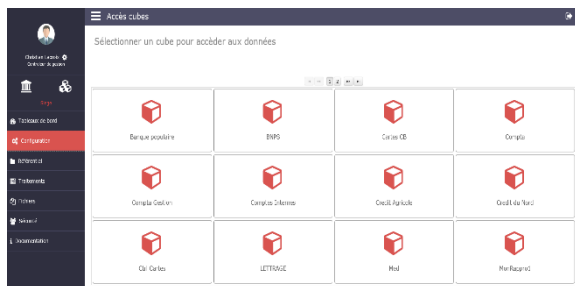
Accès cubes

Christian Lacroix
Contrôleur de gestion

Siège

Tableaux de bord
Configuration
Référentiel
Traitements
Ordres
Sécurité
Documentation

Sélectionner un cube pour accéder aux données

1 2

| Banque populaire | BNPS | Cartes CB | Compta |
|---|---|---|---|
| Compta Gestion | Comptes Internes | Credit Agricole | Credit du Nord |
| Cbi Cartes | LETTRAGE | Mail | MailRappro1 |